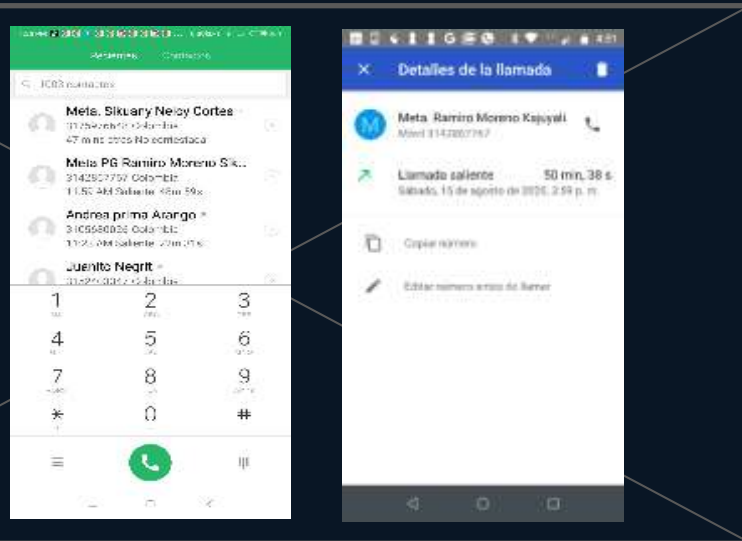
Recientes Contactos

1083 numeros

Meta. Sikuary Neloy Cortes
3154... Colombia
47 min. otros No contestada

Meta PG Ramiro Moreno Sik...
3142807757 Colombia
11:50 AM Saliente 58m 59s

Andrea prima Arango
3105680826 Colombia
10:23 AM Saliente 20m 31s

Juanito Negrit
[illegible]

1
2
3
4
5
6
7
8
9
*
0
#

Detalles de la llamada

Meta. Ramiro Moreno Kajuyali
Móvil 3142807757

Llamada saliente 50 min, 38 s
Sábado, 15 de agosto de 2020, 2:59 p. m.

Copiar número

Editar número antes de llamar